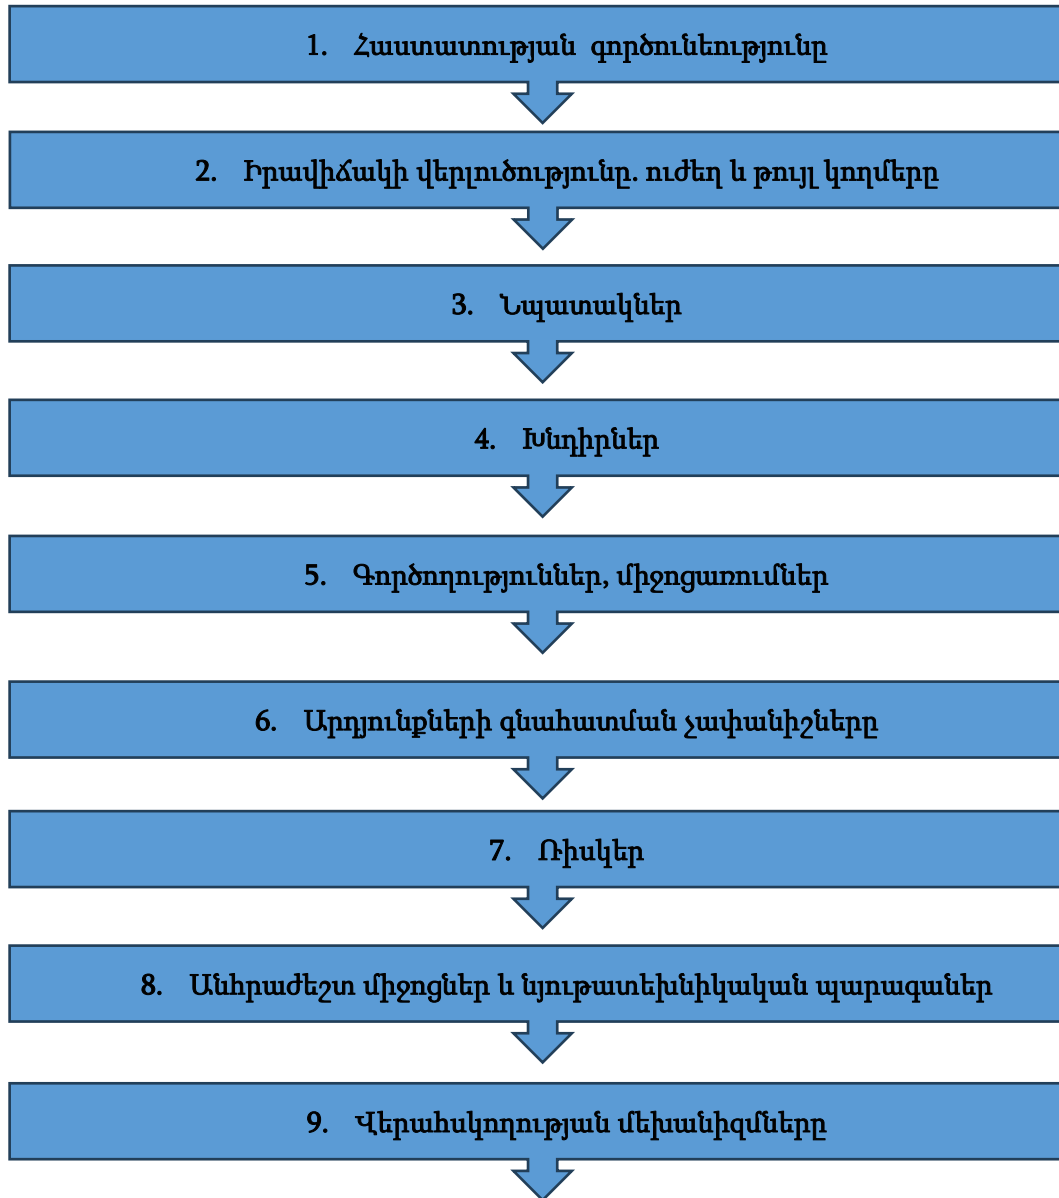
1. Հաստատության գործունեությունը

2. Իրավիճակի վերլուծությունը. ուժեղ և թույլ կողմերը

3. Նպատակներ

4. Խնդիրներ

5. Գործողություններ, միջոցառումներ

6. Արդյունքների գնահատման չափանիշները

7. Ռիսկեր

8. Անհրաժեշտ միջոցներ և նյութատեխնիկական պարագաներ

9. Վերահսկողության մեխանիզմները